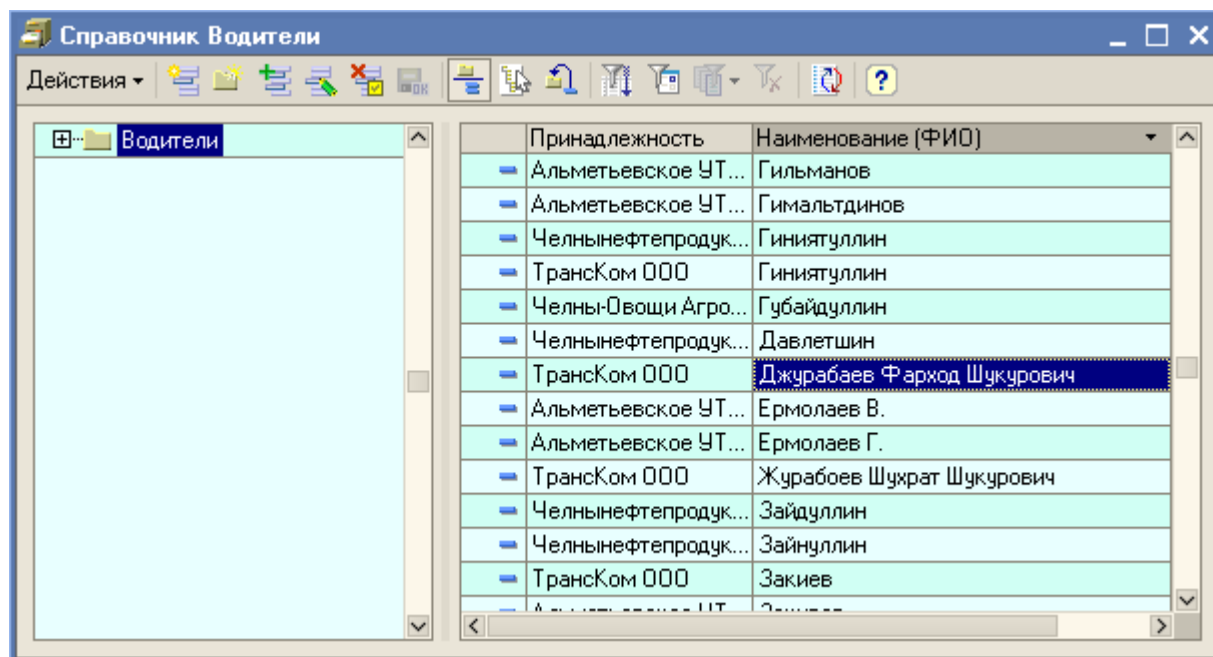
Справочник Водители

Действия

Водители

| | Принадлежность | Наименование (ФИО) |
|---|---|---|
| | Альметьевское УТ... | Гильманов |
| | Альметьевское УТ... | Гимальтдинов |
| | Челнынефтепродук... | Гиниятуллин |
| | ТрансКом ООО | Гиниятуллин |
| | Челны-Овощи Агро... | Губайдуллин |
| | Челнынефтепродук... | Давлетшин |
| | ТрансКом ООО | Джурабаев Фарход Шукурович |
| | Альметьевское УТ... | Ермолаев В. |
| | Альметьевское УТ... | Ермолаев Г. |
| | ТрансКом ООО | Журабоев Шухрат Шукурович |
| | Челнынефтепродук... | Зайдуллин |
| | Челнынефтепродук... | Зайнуллин |
| | ТрансКом ООО | Закиев |
| | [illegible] | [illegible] |